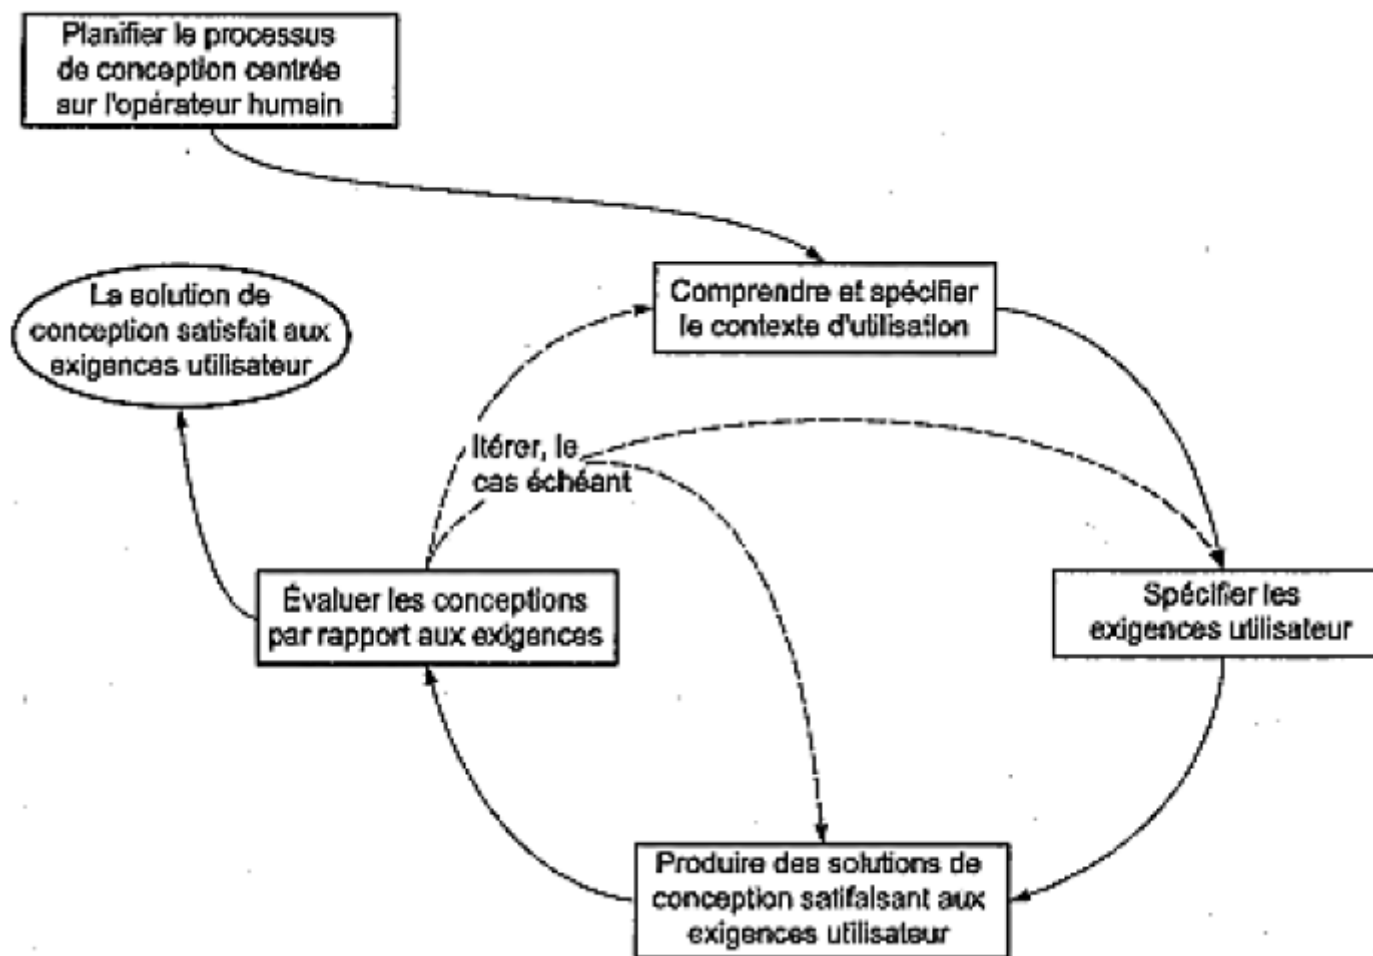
Planifier le processus de conception centrée sur l'opérateur humain

Comprendre et spécifier le contexte d'utilisation

La solution de conception satisfait aux exigences utilisateur

Itérer, le cas échéant

Évaluer les conceptions par rapport aux exigences

Spécifier les exigences utilisateur

Produire des solutions de conception satisfaisant aux exigences utilisateur